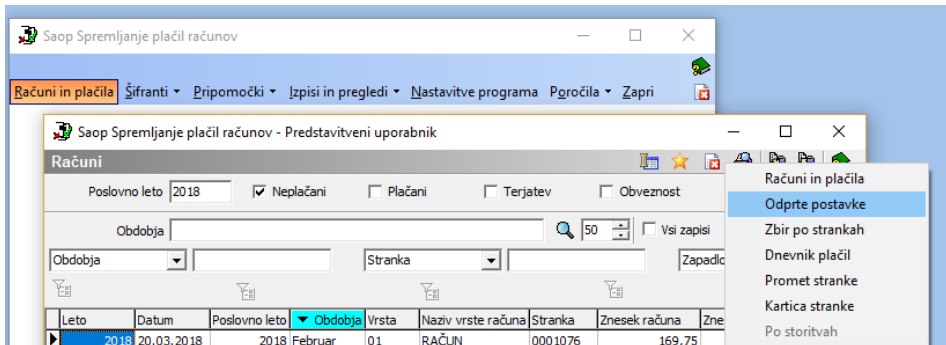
Saop Spremljanje plačil računov

Računi in plačila Šifranti ▾ Pripomočki ▾ Izpisi in pregledi ▾ Nastavitve programa Poročila ▾ Zapri

Saop Spremljanje plačil računov - Predstavitveni uporabnik

Računi

Poslovno leto 2018 ☑ Neplačani ☐ Plačani ☐ Terjatev ☐ Obveznost

Obdobja 50 ☐ Vsi zapisi

Obdobja Stranka Zapadlo

| Leto | Datum | Poslovno leto | ▼ Obdobja | Vrsta | Naziv vrste računa | Stranka | Znesek računa | Zne |
|---|---|---|---|---|---|---|---|---|
| 2018 | 20.03.2018 | 2018 | Februar | 01 | RAČUN | 0001076 | 169,75 | |

Računi in plačila
Odprte postavke
Zbir po strankah
Dnevnik plačil
Promet stranke
Kartica stranke
Po storitvah